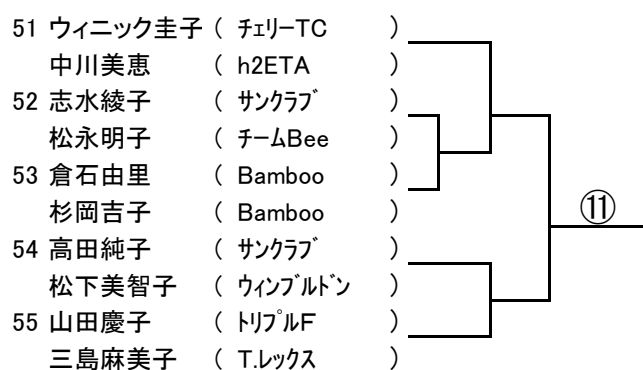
51 ウィニック圭子 ( チェリーTC )
中川美恵 ( h2ETA )
52 志水綾子 ( サンクラブ )
松永明子 ( チームBee )
53 倉石由里 ( Bamboo )
杉岡吉子 ( Bamboo )
54 高田純子 ( サンクラブ )
松下美智子 ( ウィンブルドン )
55 山田慶子 ( トリプルF )
三島麻美子 ( T.レックス )

⑪